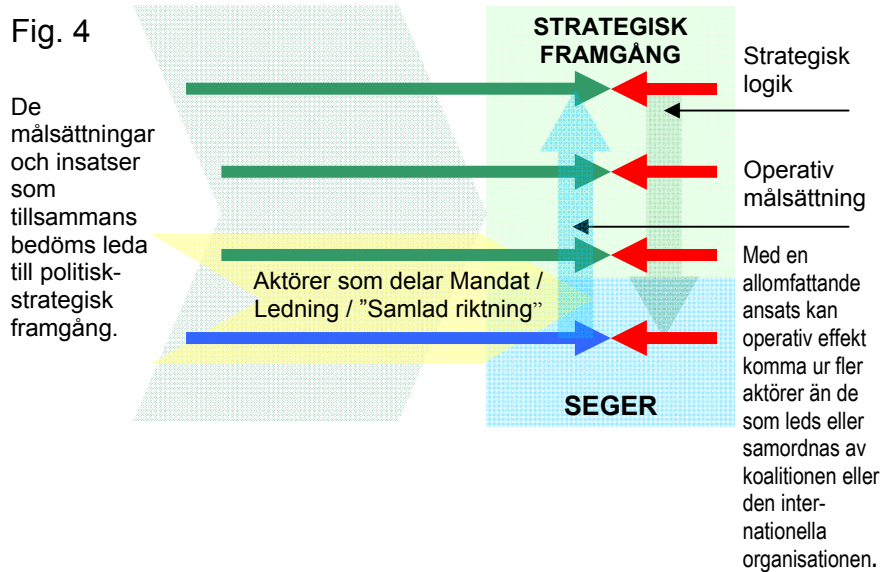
Fig. 4

De målsättningar och insatser som tillsammans bedöms leda till politisk-strategisk framgång.

STRATEGISK FRAMGÅNG

Strategisk logik

Operativ målsättning

Aktörer som delar Mandat / Ledning / ”Samlad riktning”

Med en allomfattande ansats kan operativ effekt komma ur fler aktörer än de som leds eller samordnas av koalitionen eller den internationella organisationen.

SEGER